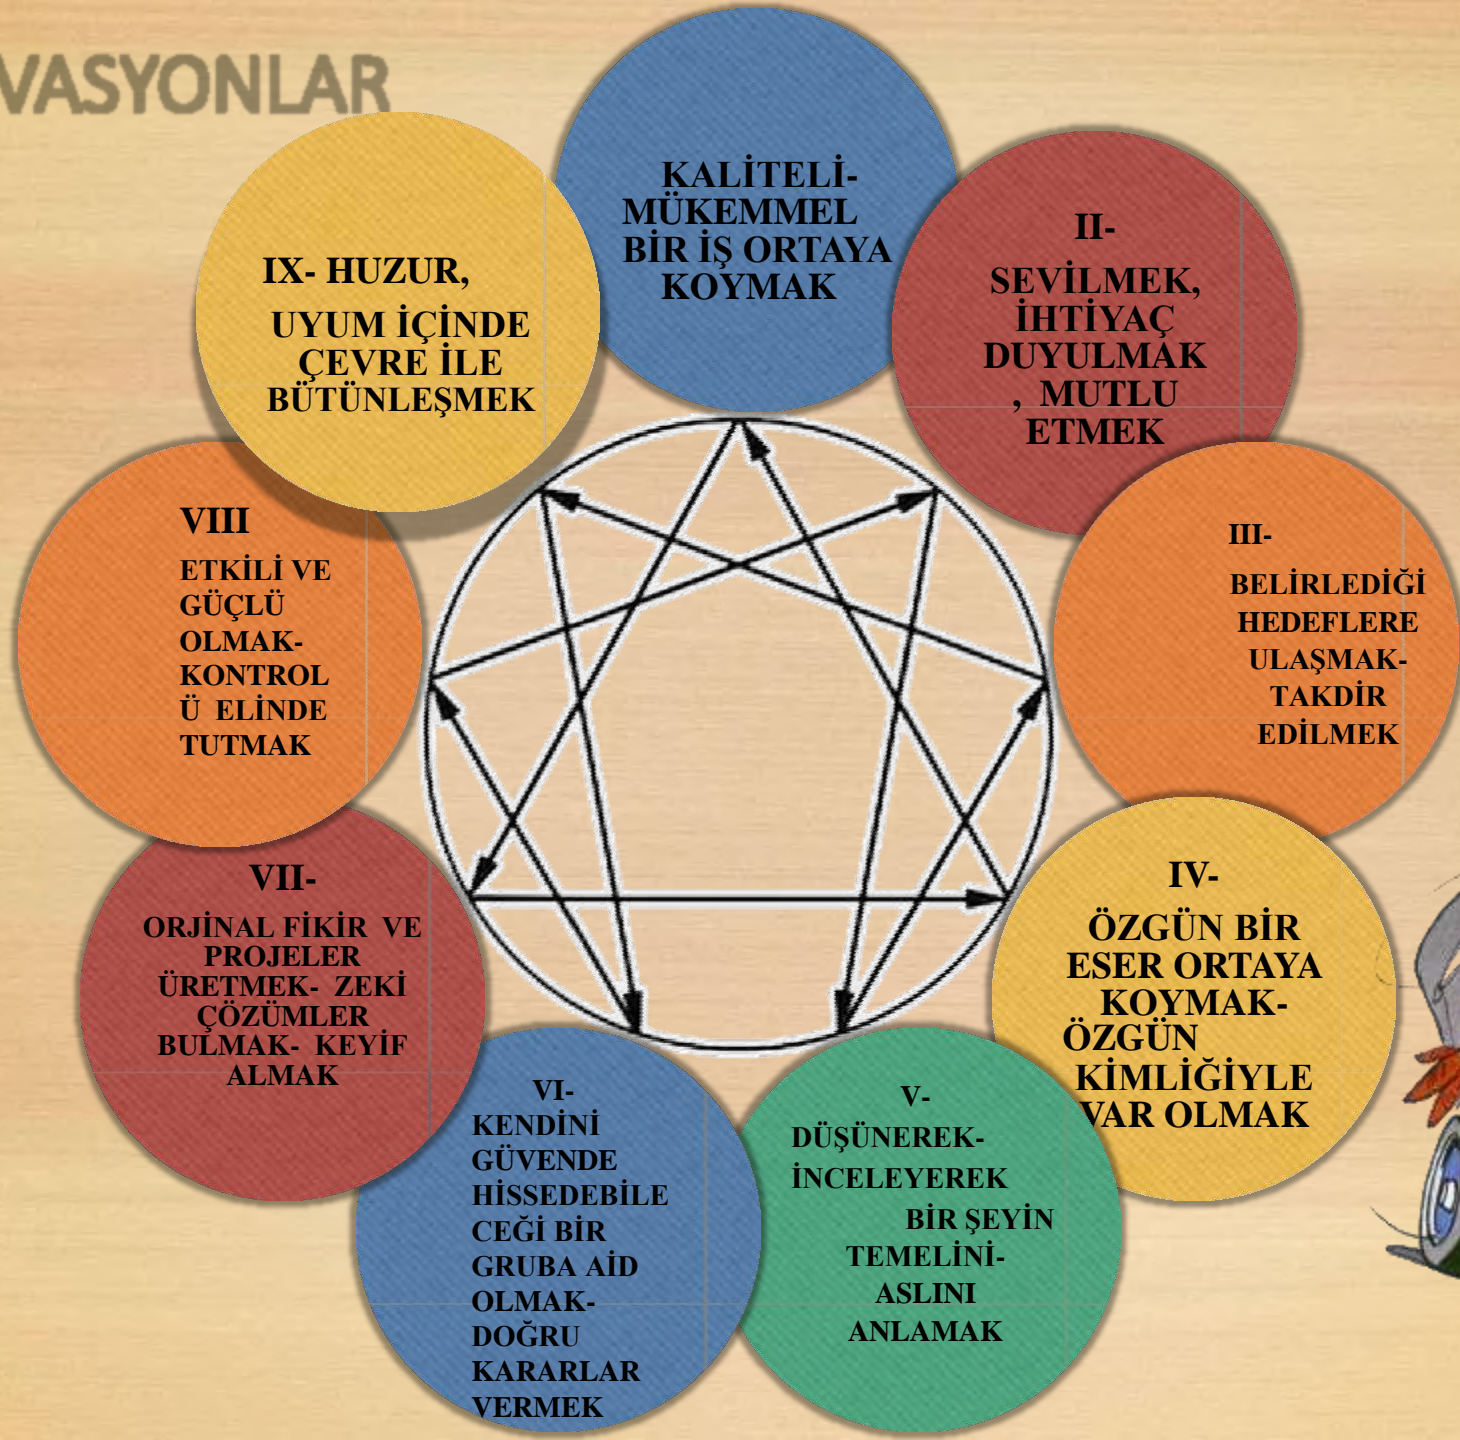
VASYONLAR

KALİTELİ-MÜKEMMEL BİR İŞ ORTAYA KOYMAK

II-
SEVİLMEK, İHTİYAÇ DUYULMAK , MUTLU ETMEK

III-
BELİRLEDİĞİ HEDEFLERE ULAŞMAK-TAKDİR EDİLMEK

IV-
ÖZGÜN BİR ESER ORTAYA KOYMAK-ÖZGÜN KİMLİĞİYLE VAR OLMAK

V-
DÜŞÜNEREK-İNCELEYEREK BİR ŞEYİN TEMELİNİ-ASLINI ANLAMAK

VI-
KENDİNİ GÜVENDE HİSSEDEBİLECEĞİ BİR GRUBA AİD OLMAK-DOĞRU KARARLAR VERMEK

VII-
ORJİNAL FİKİR VE PROJELER ÜRETMEK- ZEKİ ÇÖZÜMLER BULMAK- KEYİF ALMAK

VIII
ETKİLİ VE GÜÇLÜ OLMAK-KONTROLÜ ELİNDE TUTMAK

IX- HUZUR, UYUM İÇİNDE ÇEVRE İLE BÜTÜNLEŞMEK